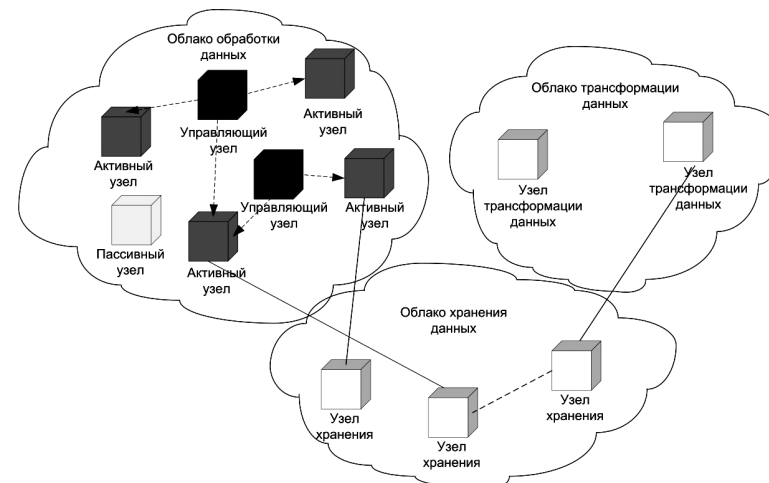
Облако обработки данных

Управляющий узел

Активный узел

Активный узел

Управляющий узел

Активный узел

Пассивный узел

Активный узел

Облако трансформации данных

Узел трансформации данных

Узел трансформации данных

Облако хранения данных

Узел хранения

Узел хранения

Узел хранения